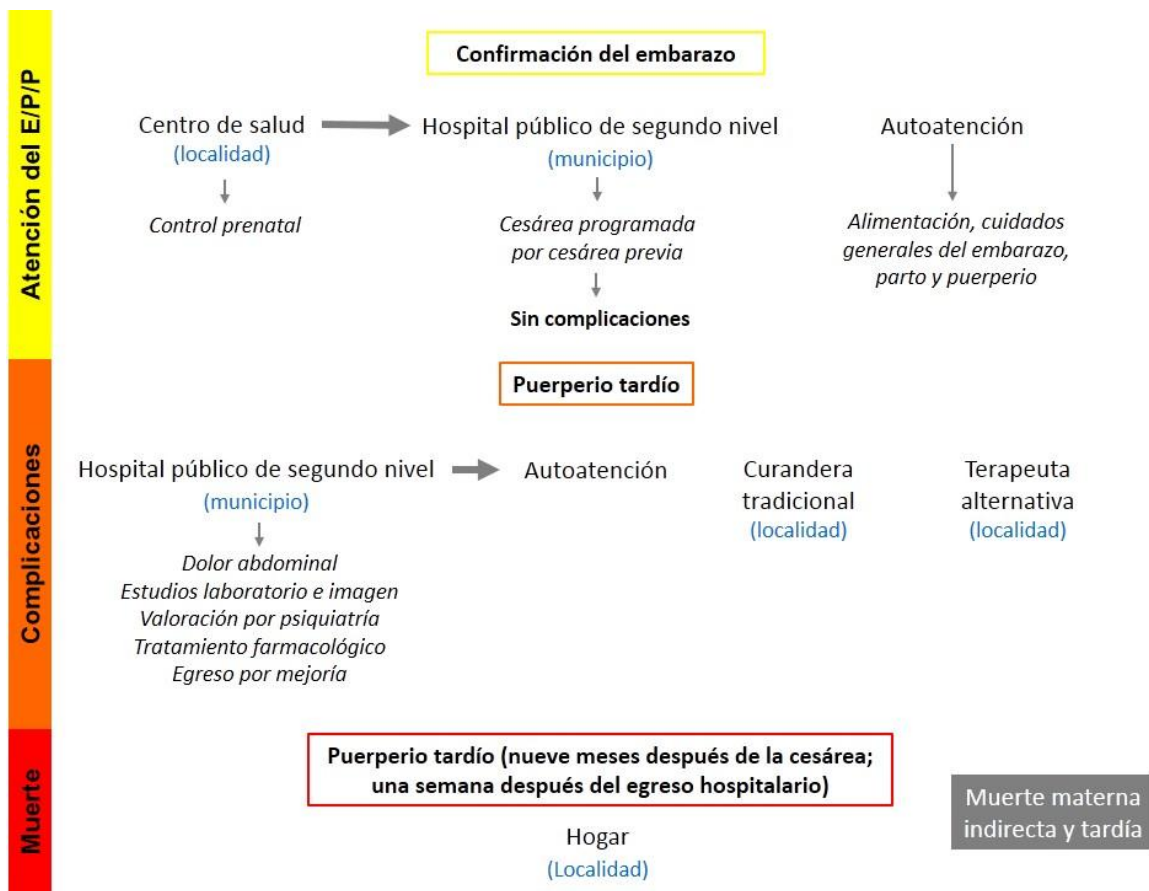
Atención del E/P/P

Confirmación del embarazo

Centro de salud
(localidad)

Control prenatal

Hospital público de segundo nivel
(municipio)

Cesárea programada por cesárea previa

Sin complicaciones

Autoatención

Alimentación, cuidados generales del embarazo, parto y puerperio

Complicaciones

Puerperio tardío

Hospital público de segundo nivel
(municipio)

Dolor abdominal
Estudios laboratorio e imagen
Valoración por psiquiatría
Tratamiento farmacológico
Egreso por mejoría

Autoatención

Curandera tradicional
(localidad)

Terapeuta alternativa
(localidad)

Muerte

Puerperio tardío (nueve meses después de la cesárea; una semana después del egreso hospitalario)

Hogar
(Localidad)

Muerte materna indirecta y tardía